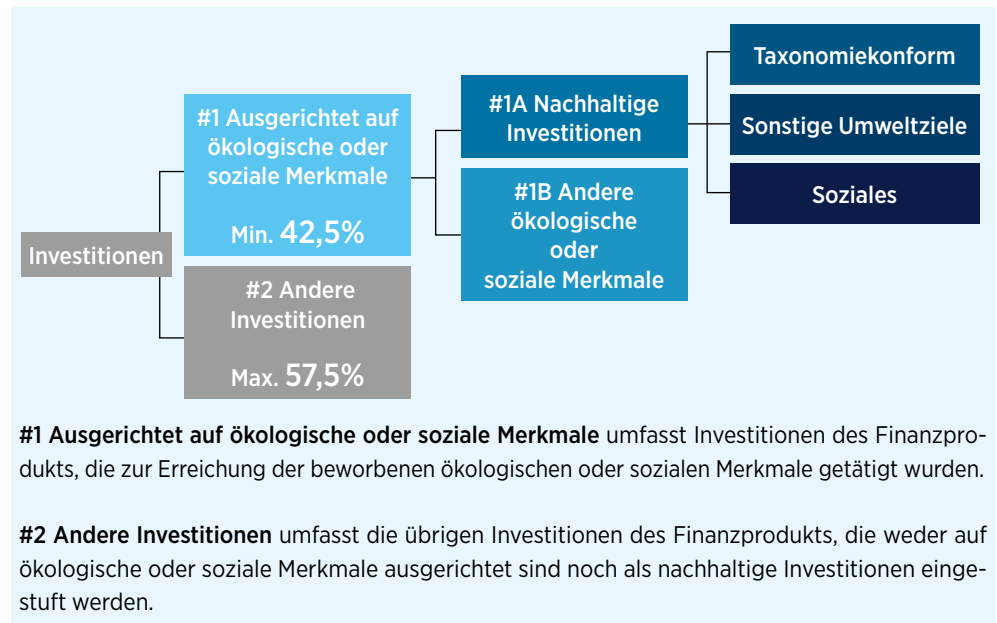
Investitionen

#1 Ausgerichtet auf ökologische oder soziale Merkmale

Min. 42,5%

#2 Andere Investitionen

Max. 57,5%

#1A Nachhaltige Investitionen

#1B Andere ökologische oder soziale Merkmale

Taxonomiekonform

Sonstige Umweltziele

Soziales

**#1 Ausgerichtet auf ökologische oder soziale Merkmale** umfasst Investitionen des Finanzprodukts, die zur Erreichung der beworbenen ökologischen oder sozialen Merkmale getätigt wurden.

**#2 Andere Investitionen** umfasst die übrigen Investitionen des Finanzprodukts, die weder auf ökologische oder soziale Merkmale ausgerichtet sind noch als nachhaltige Investitionen eingestuft werden.